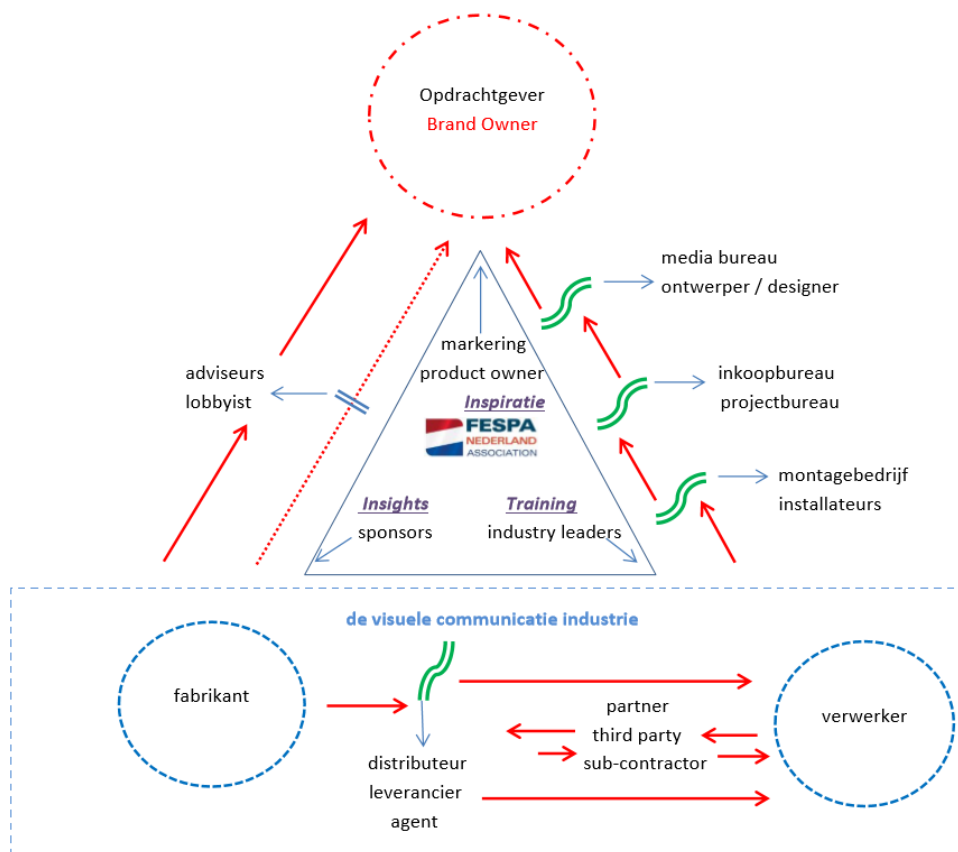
Opdrachtgever
Brand Owner

media bureau
ontwerper / designer

markering
product owner

adviseurs
lobbyist

inkoopbureau
projectbureau

Inspiratie

FESPA
NEDERLAND
ASSOCIATION

montagebedrijf
installateurs

Insights
sponsors

Training
industry leaders

de visuele communicatie industrie

fabrikant

partner
third party
sub-contractor

verwerker

distributeur
leverancier
agent